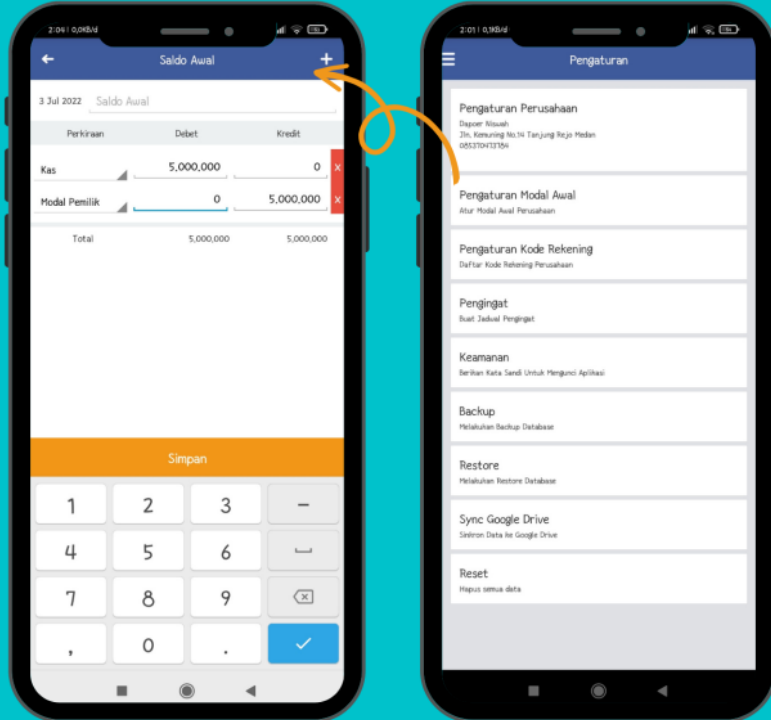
2:04 | 0,0KB/d

Saldo Awal

+

3 Jul 2022 Saldo Awal

| Perkiraan | Debet | Kredit |
|---|---|---|
| Kas | 5,000,000 | 0 |
| Modal Pemilik | 0 | 5,000,000 |
| Total | 5,000,000 | 5,000,000 |

Simpan

1 2 3 −
4 5 6
7 8 9
, 0 .

2:01 | 0,1KB/d

Pengaturan

Pengaturan Perusahaan
Dapoer Niswah
Jln. Kemuning No.14 Tanjung Rejo Medan
085370433164

Pengaturan Modal Awal
Atur Modal Awal Perusahaan

Pengaturan Kode Rekening
Daftar Kode Rekening Perusahaan

Pengingat
Buat Jadwal Pengingat

Keamanan
Berikan Kata Sandi Untuk Mengunci Aplikasi

Backup
Melakukan Backup Database

Restore
Melakukan Restore Database

Sync Google Drive
Sinkron Data ke Google Drive

Reset
Hapus semua data